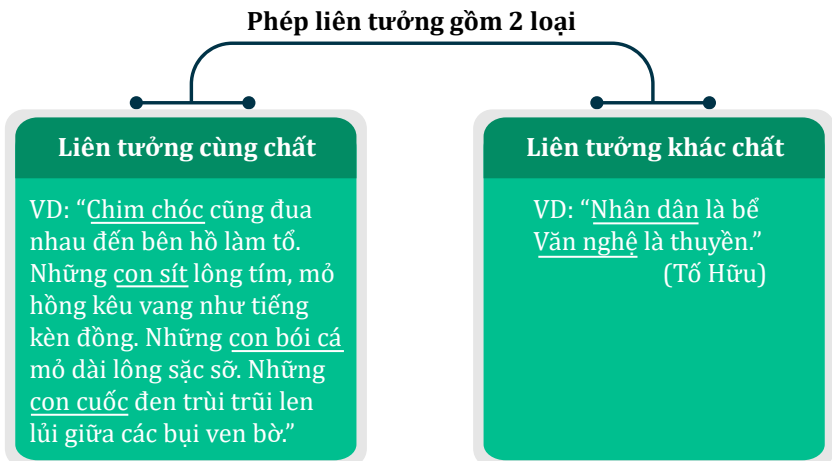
Phép liên tưởng gồm 2 loại

Liên tưởng cùng chất

VD: “Chim chóc cũng đua nhau đến bên hồ làm tổ. Những con sít lông tím, mỏ hồng kêu vang như tiếng kèn đồng. Những con bói cá mỏ dài lông sặc sỡ. Những con cuốc đen trùi trũi len lủi giữa các bụi ven bờ.”

Liên tưởng khác chất

VD: “Nhân dân là bể
Văn nghệ là thuyền.”
(Tố Hữu)